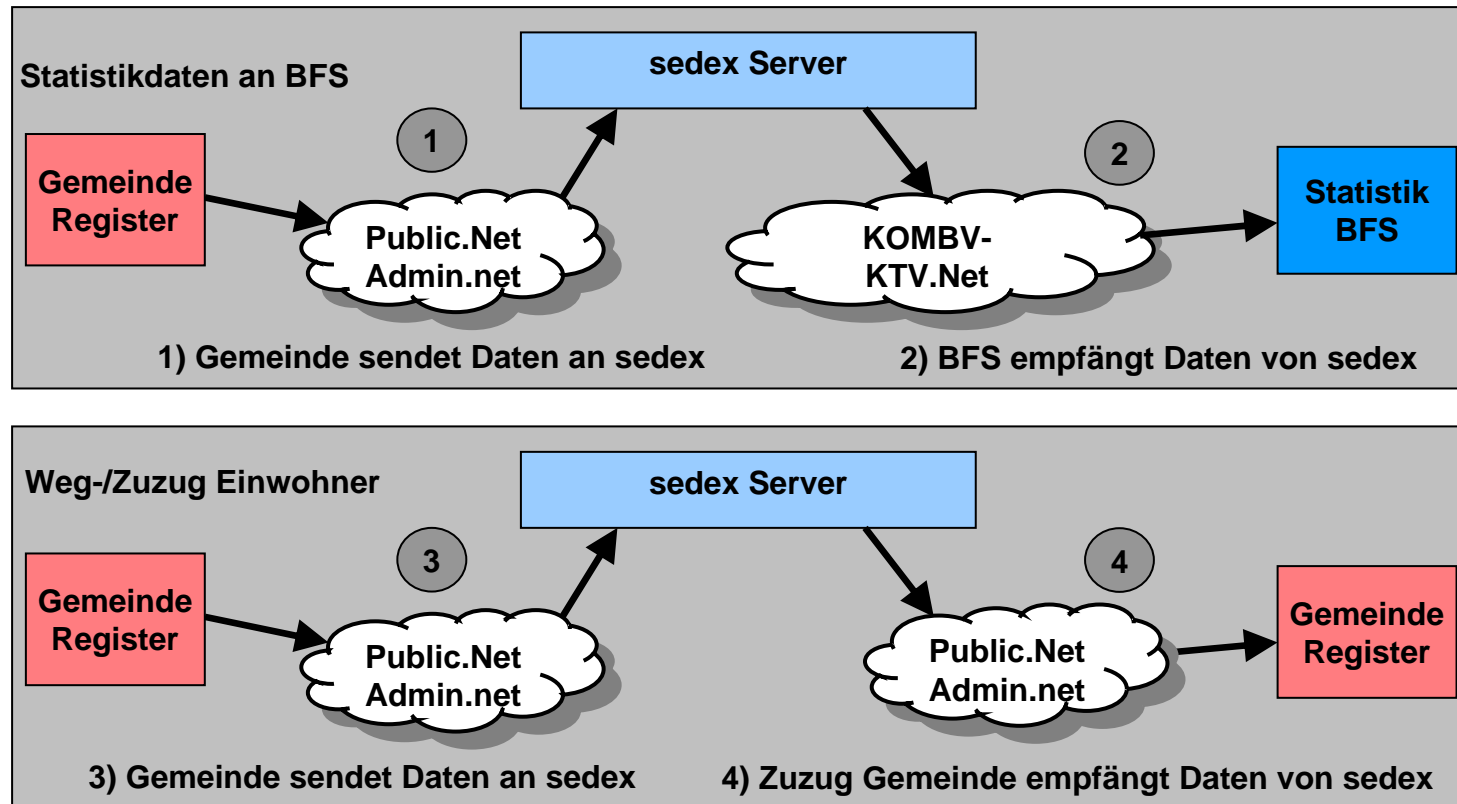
Statistikdaten an BFS

sedex Server

1

2

Gemeinde Register

Public.Net Admin.net

KOMBV-KTV.Net

Statistik BFS

1) Gemeinde sendet Daten an sedex

2) BFS empfängt Daten von sedex

Weg-/Zuzug Einwohner

sedex Server

3

4

Gemeinde Register

Public.Net Admin.net

Public.Net Admin.net

Gemeinde Register

3) Gemeinde sendet Daten an sedex

4) Zuzug Gemeinde empfängt Daten von sedex